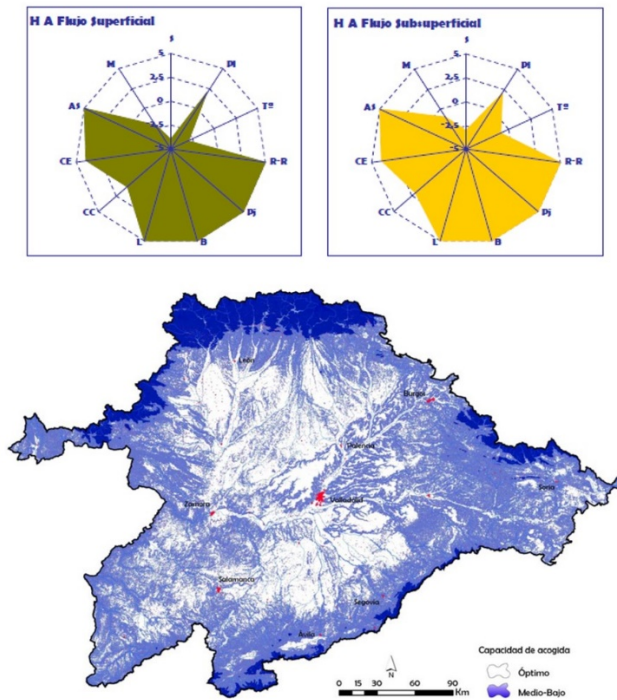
H A Flujo Superficial

5
M
Pl
2,5
0
Tª
-2,5
As
-5
R-R
CE
CC
Pj
L
B

H A Flujo Subsuperficial

5
M
Pl
2,5
0
Tª
-2,5
As
-5
R-R
CE
CC
Pj
L
B

León
Burgos
Palencia
Soria
Zamora
Valladolid
Salamanca
Segovia
Ávila

N

0 15 30 60 90 Km

Capacidad de acogida
Óptimo
Medio-Bajo